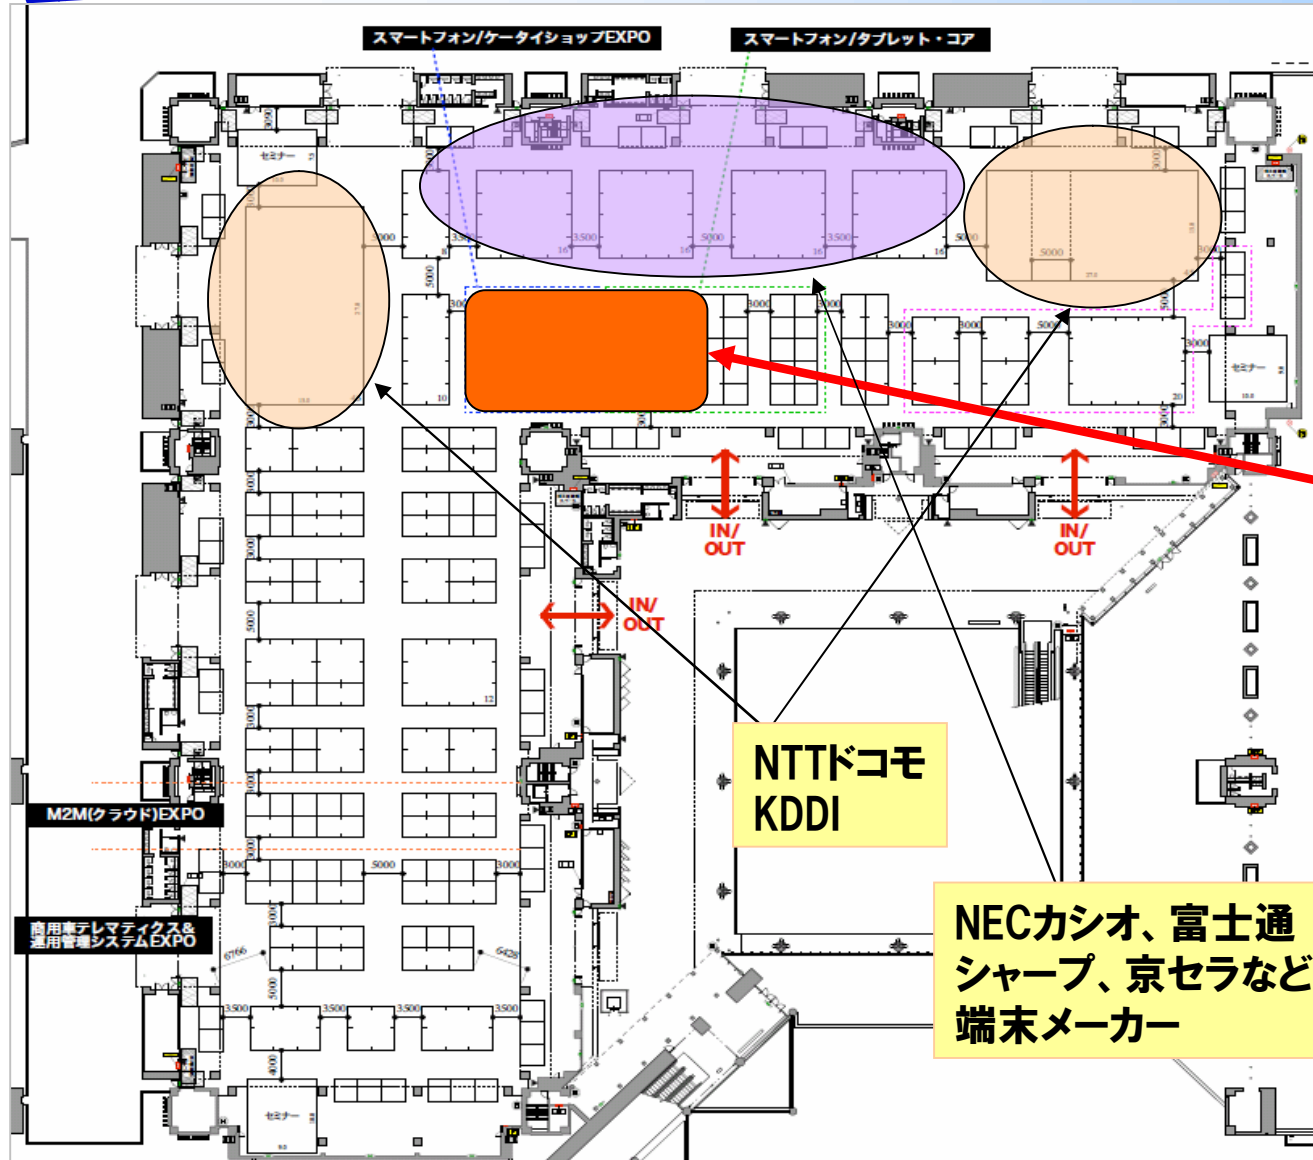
スマートフォン/ケータイショップEXPO

スマートフォン/タブレット・コア

セミナー

セミナー

セミナー

IN/
OUT

IN/
OUT

IN/
OUT

M2M(クラウド)EXPO

商用車テレマティクス&
運用管理システムEXPO

NTTドコモ
KDDI

NECカシオ、富士通
シャープ、京セラなど
端末メーカー